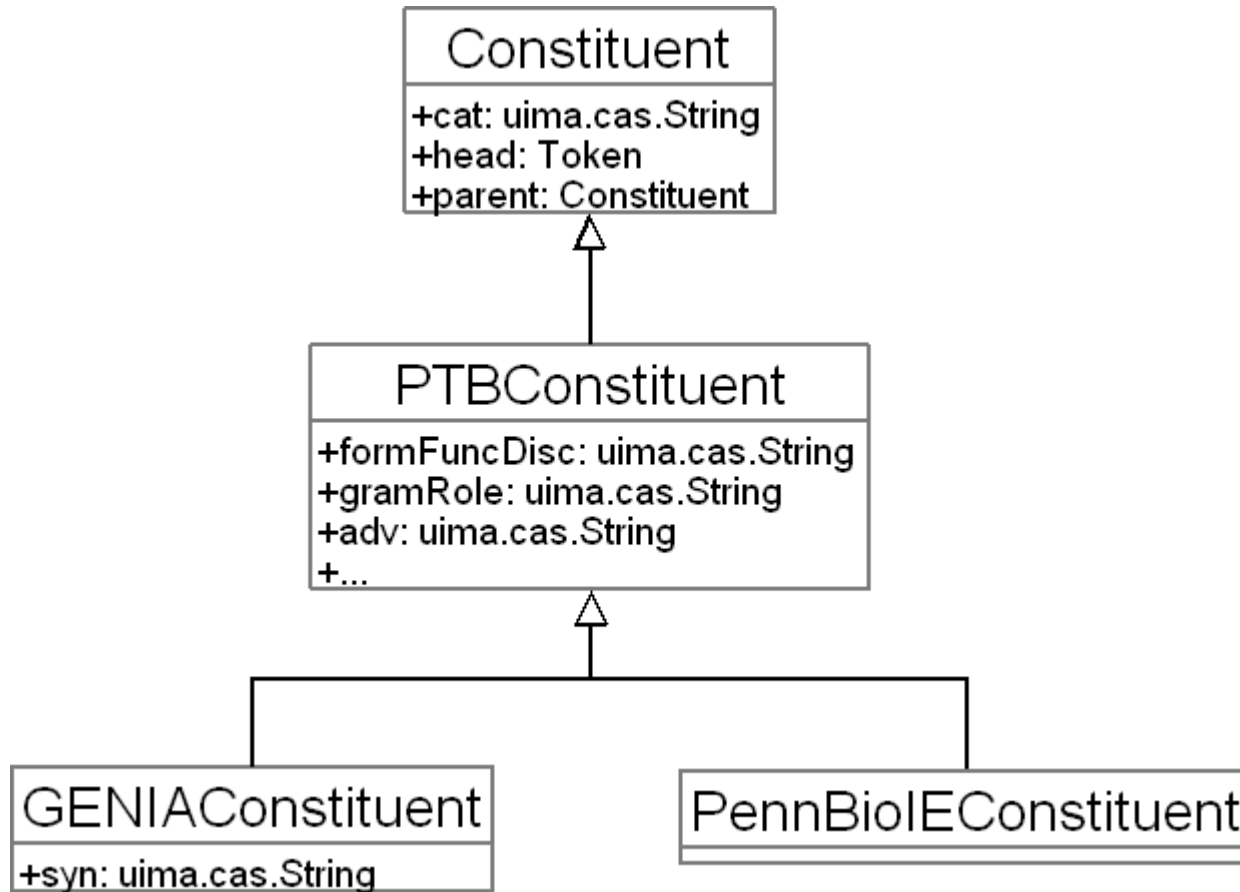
Constituent
+cat: uima.cas.String
+head: Token
+parent: Constituent

PTBConstituent
+formFuncDisc: uima.cas.String
+gramRole: uima.cas.String
+adv: uima.cas.String
+...

GENIAConstituent
+syn: uima.cas.String

PennBioIEConstituent